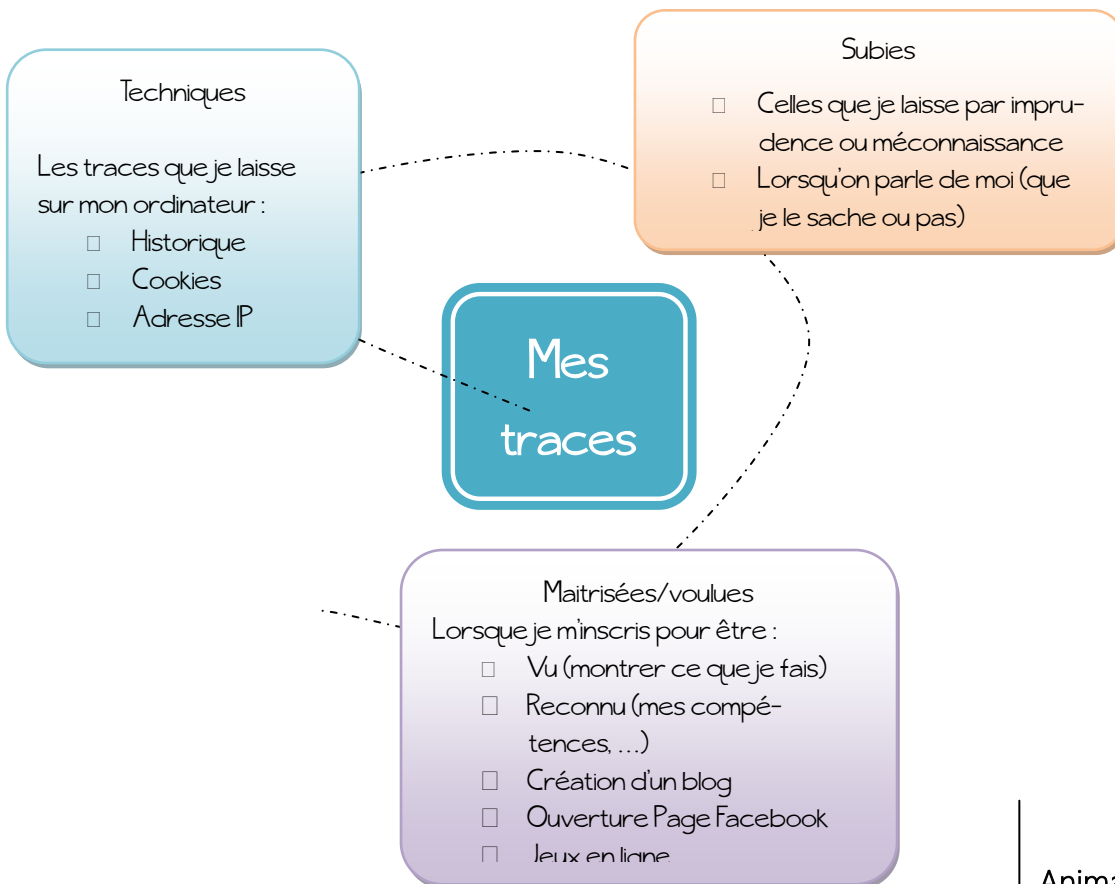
Techniques

Les traces que je laisse sur mon ordinateur :

 Historique
 Cookies
 Adresse IP

Subies

 Celles que je laisse par imprudence ou méconnaissance
 Lorsqu'on parle de moi (que je le sache ou pas)

Mes traces

Maitrisées/voulues
Lorsque je m'inscris pour être :

 Vu (montrer ce que je fais)
 Reconnu (mes compétences, ...)
 Création d'un blog
 Ouverture Page Facebook
 Jeux en ligne

Anima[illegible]